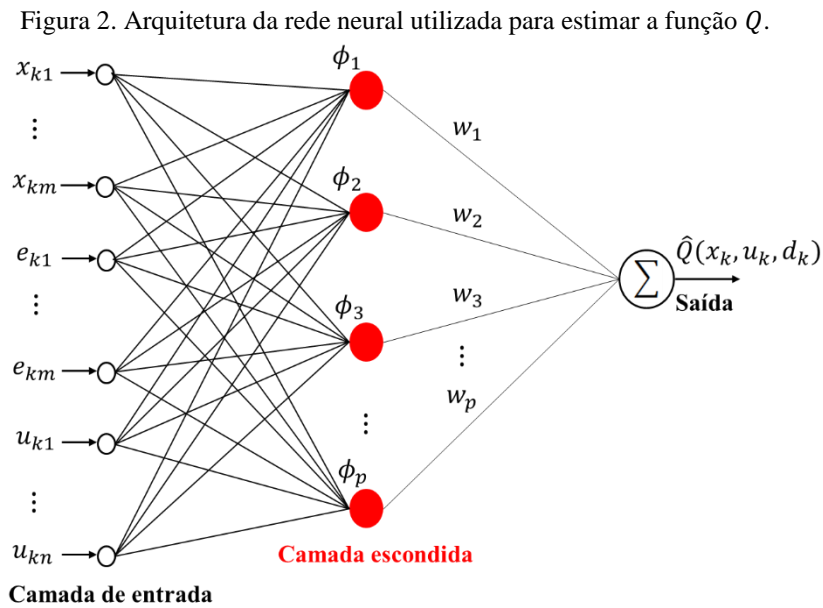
Figura 2. Arquitetura da rede neural utilizada para estimar a função $Q$.

$x_{k1}$
⋮
$x_{km}$
$e_{k1}$
⋮
$e_{km}$
$u_{k1}$
⋮
$u_{kn}$

Camada de entrada

$\phi_1$
$\phi_2$
$\phi_3$
⋮
$\phi_p$

Camada escondida

$w_1$
$w_2$
$w_3$
⋮
$w_p$

$\sum$
$\hat{Q}(x_k, u_k, d_k)$
Saída